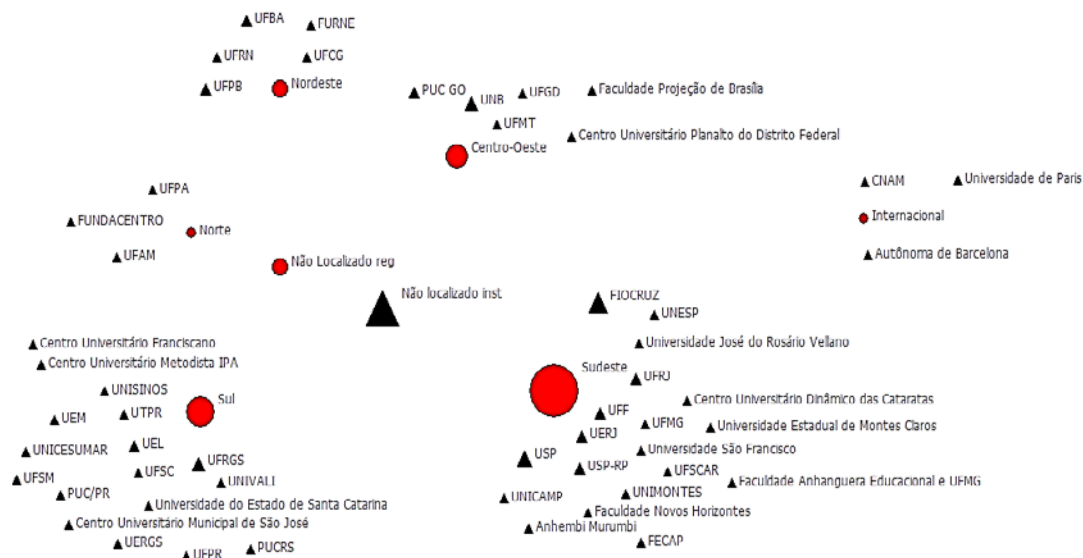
UFBA
FURNE
UFRN
UFCG
UFPB
Nordeste
PUC GO
UNB
UFGD
Faculdade Projeção de Brasília
UFMT
Centro Universitário Planalto do Distrito Federal
Centro-Oeste
CNAM
Universidade de Paris
UFPA
Internacional
FUNDACENTRO
Norte
UFAM
Autônoma de Barcelona
Não Localizado reg
Não localizado inst
FIOCRUZ
UNESP
Centro Universitário Franciscano
Universidade José do Rosário Vellano
Centro Universitário Metodista IPA
UNISINOS
Sudeste
UFRJ
Sul
Centro Universitário Dinâmico das Cataratas
UEM
UTPR
UFF
UFMG
Universidade Estadual de Montes Claros
UERJ
UNICESUMAR
UEL
Universidade São Francisco
UFRGS
USP
UFSM
UFSC
UNIVALI
USP-RP
UFSCAR
PUC/PR
UNIMONTES
Faculdade Anhanguera Educacional e UFMG
Universidade do Estado de Santa Catarina
UNICAMP
Faculdade Novos Horizontes
Centro Universitário Municipal de São José
Anhembi Murumbi
UERGS
UFPR
PUCRS
FECAP